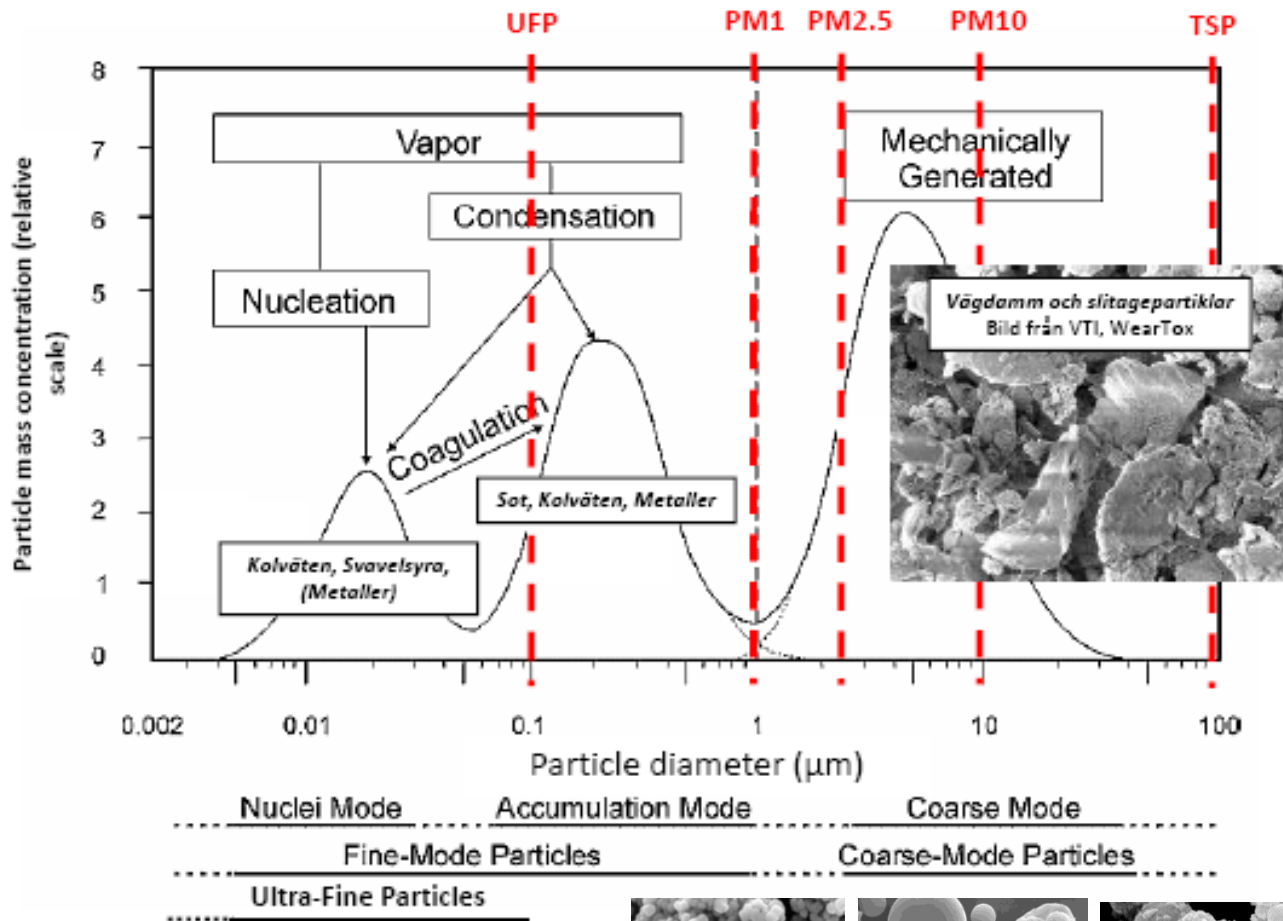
UFP PM1 PM2.5 PM10 TSP

8
7
6
5
4
3
2
1
0

Particle mass concentration (relative scale)

Vapor

Condensation

Nucleation

Coagulation

Mechanically Generated

Vägdamm och slitagepartiklar
Bild från VTI, WearTox

Kolväten, Svavelsyra, (Metaller)

Sot, Kolväten, Metaller

0.002 0.01 0.1 1 10 100

Particle diameter (µm)

Nuclei Mode
Accumulation Mode
Coarse Mode

Fine-Mode Particles
Coarse-Mode Particles

Ultra-Fine Particles